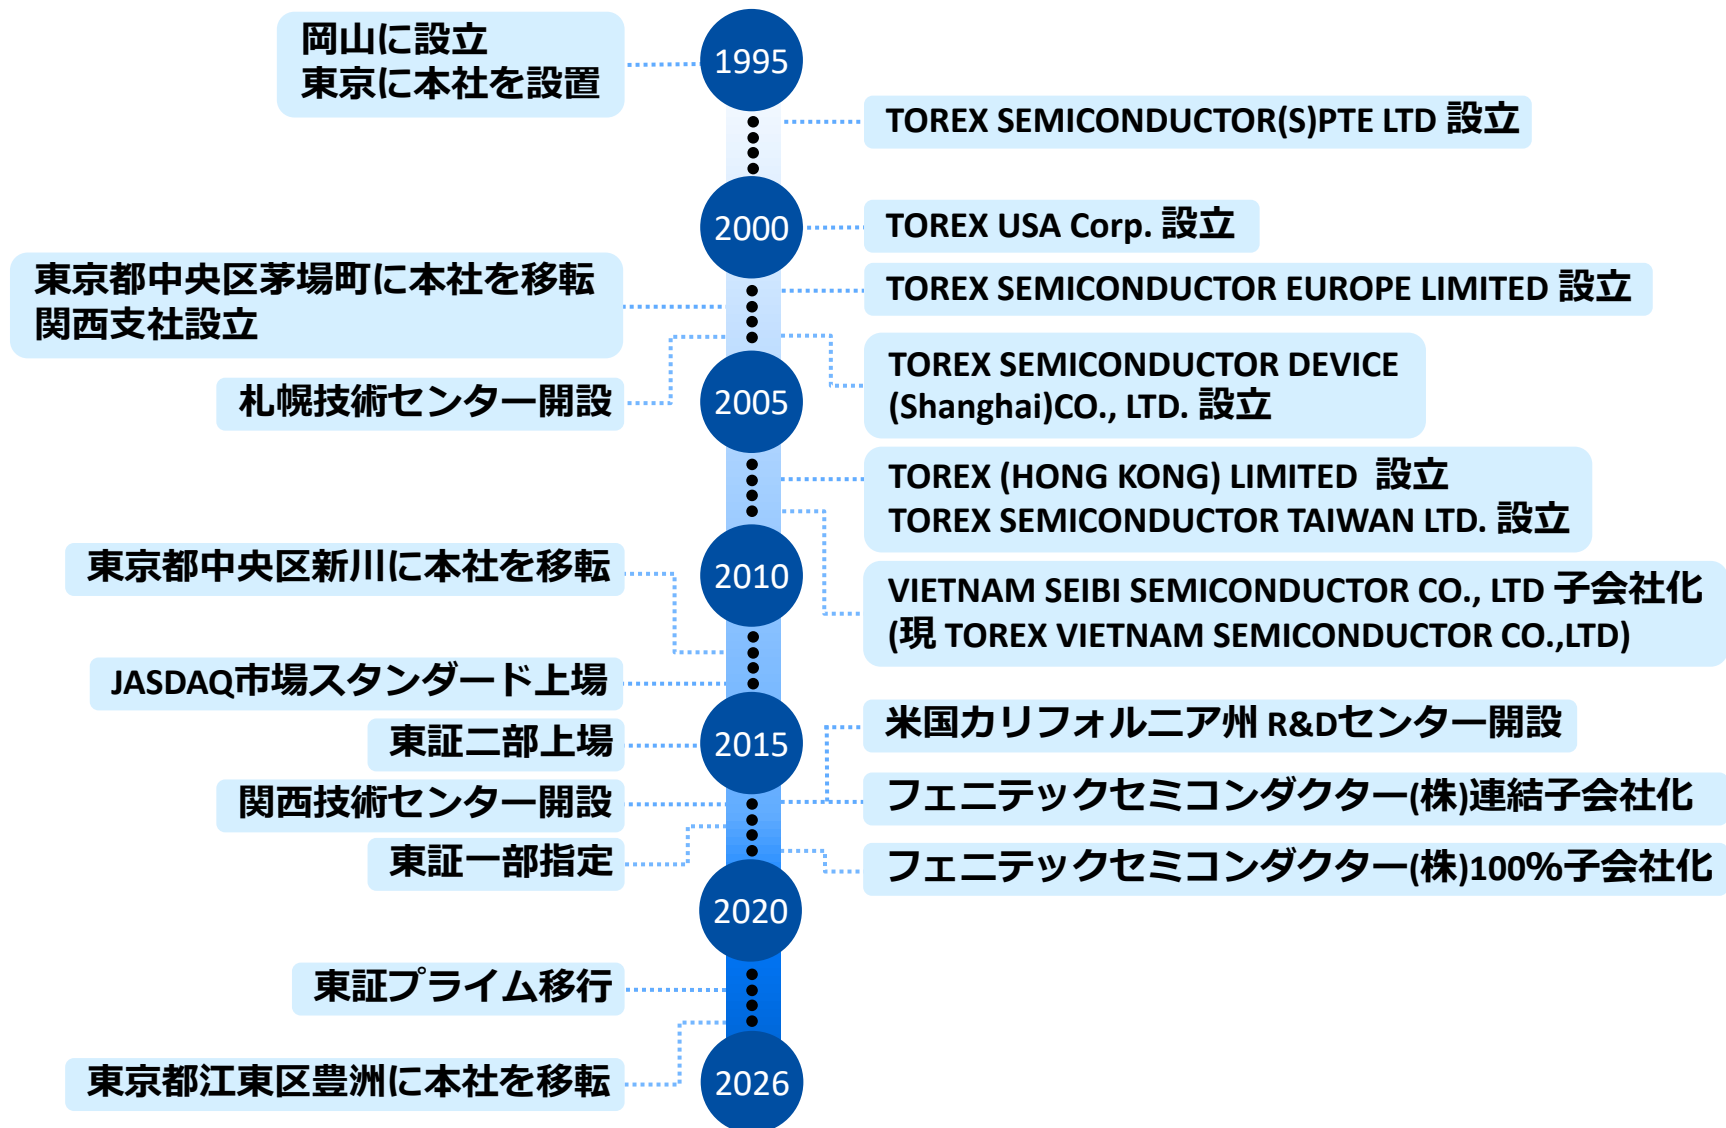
岡山に設立
東京に本社を設置

1995

TOREX SEMICONDUCTOR(S)PTE LTD 設立

2000

TOREX USA Corp. 設立

東京都中央区茅場町に本社を移転
関西支社設立

TOREX SEMICONDUCTOR EUROPE LIMITED 設立

TOREX SEMICONDUCTOR DEVICE (Shanghai)CO., LTD. 設立

札幌技術センター開設

2005

TOREX (HONG KONG) LIMITED 設立
TOREX SEMICONDUCTOR TAIWAN LTD. 設立

東京都中央区新川に本社を移転

2010

VIETNAM SEIBI SEMICONDUCTOR CO., LTD 子会社化
(現 TOREX VIETNAM SEMICONDUCTOR CO.,LTD)

JASDAQ市場スタンダード上場

米国カリフォルニア州 R&Dセンター開設

東証二部上場

2015

関西技術センター開設

フェニテックセミコンダクター(株)連結子会社化

東証一部指定

フェニテックセミコンダクター(株)100%子会社化

2020

東証プライム移行

東京都江東区豊洲に本社を移転

2026